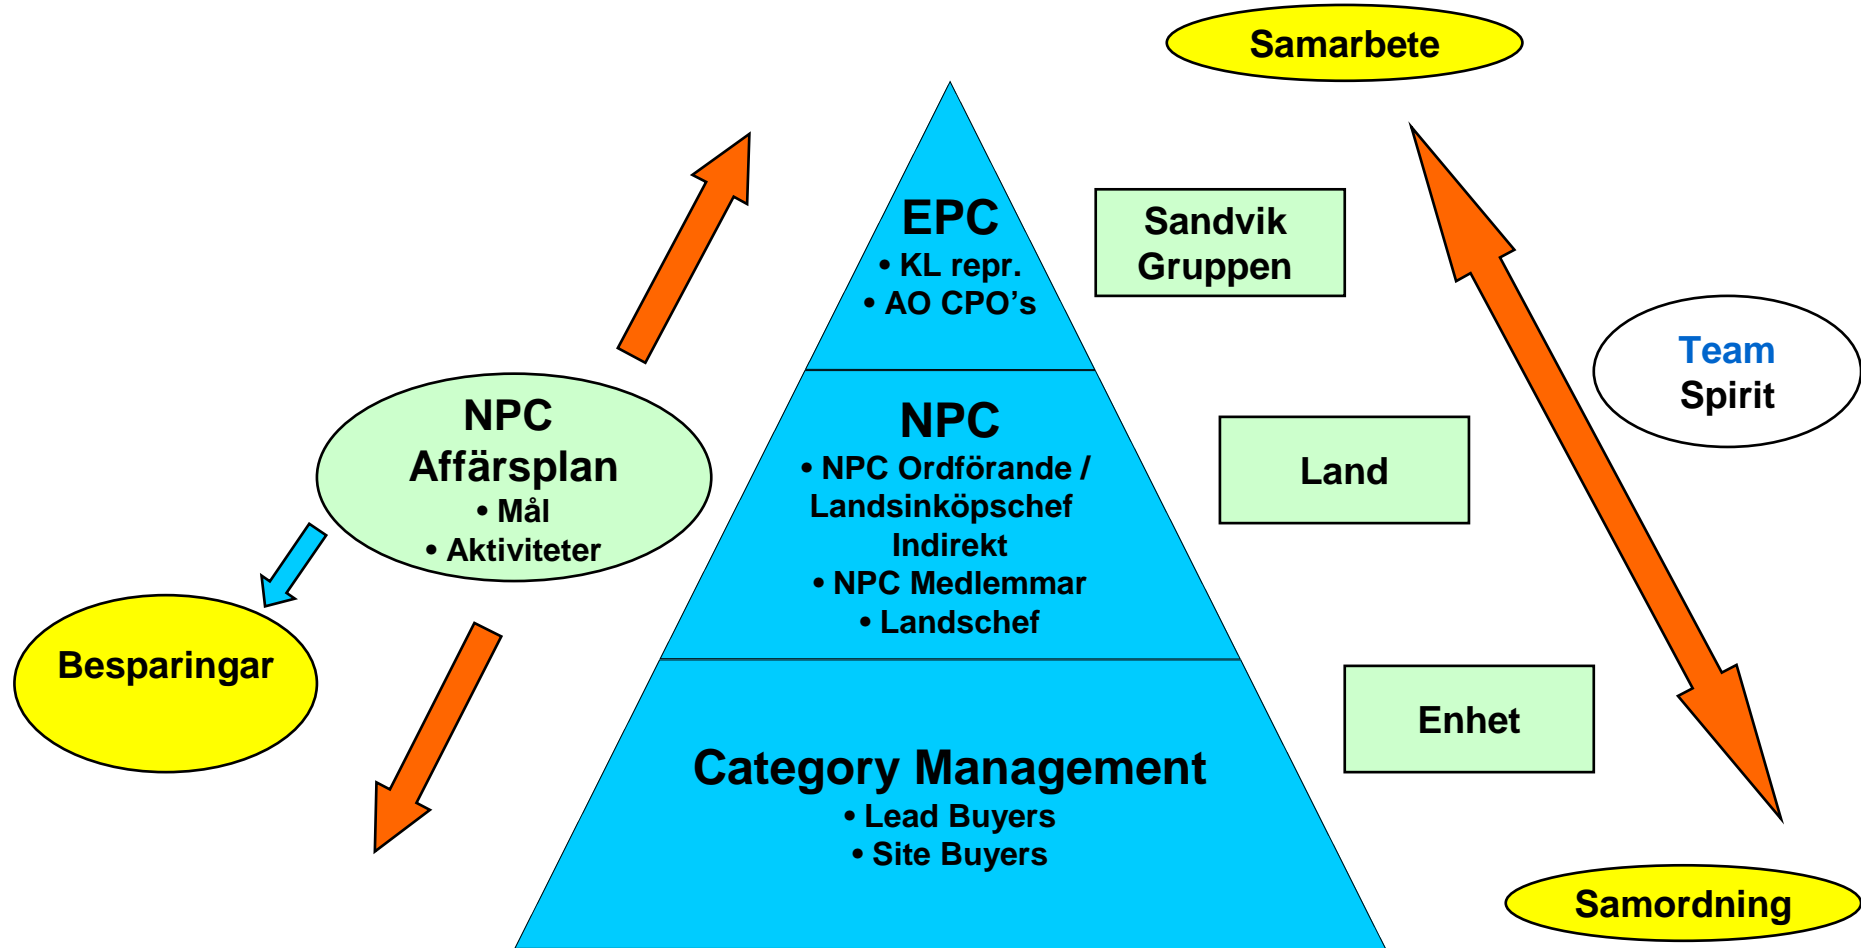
Samarbete

EPC
• KL repr.
• AO CPO’s

Sandvik Gruppen

Team Spirit

NPC Affärsplan
• Mål
• Aktiviteter

NPC
• NPC Ordförande / Landsinköpschef Indirekt
• NPC Medlemmar
• Landschef

Land

Besparingar

Enhet

Category Management
• Lead Buyers
• Site Buyers

Samordning